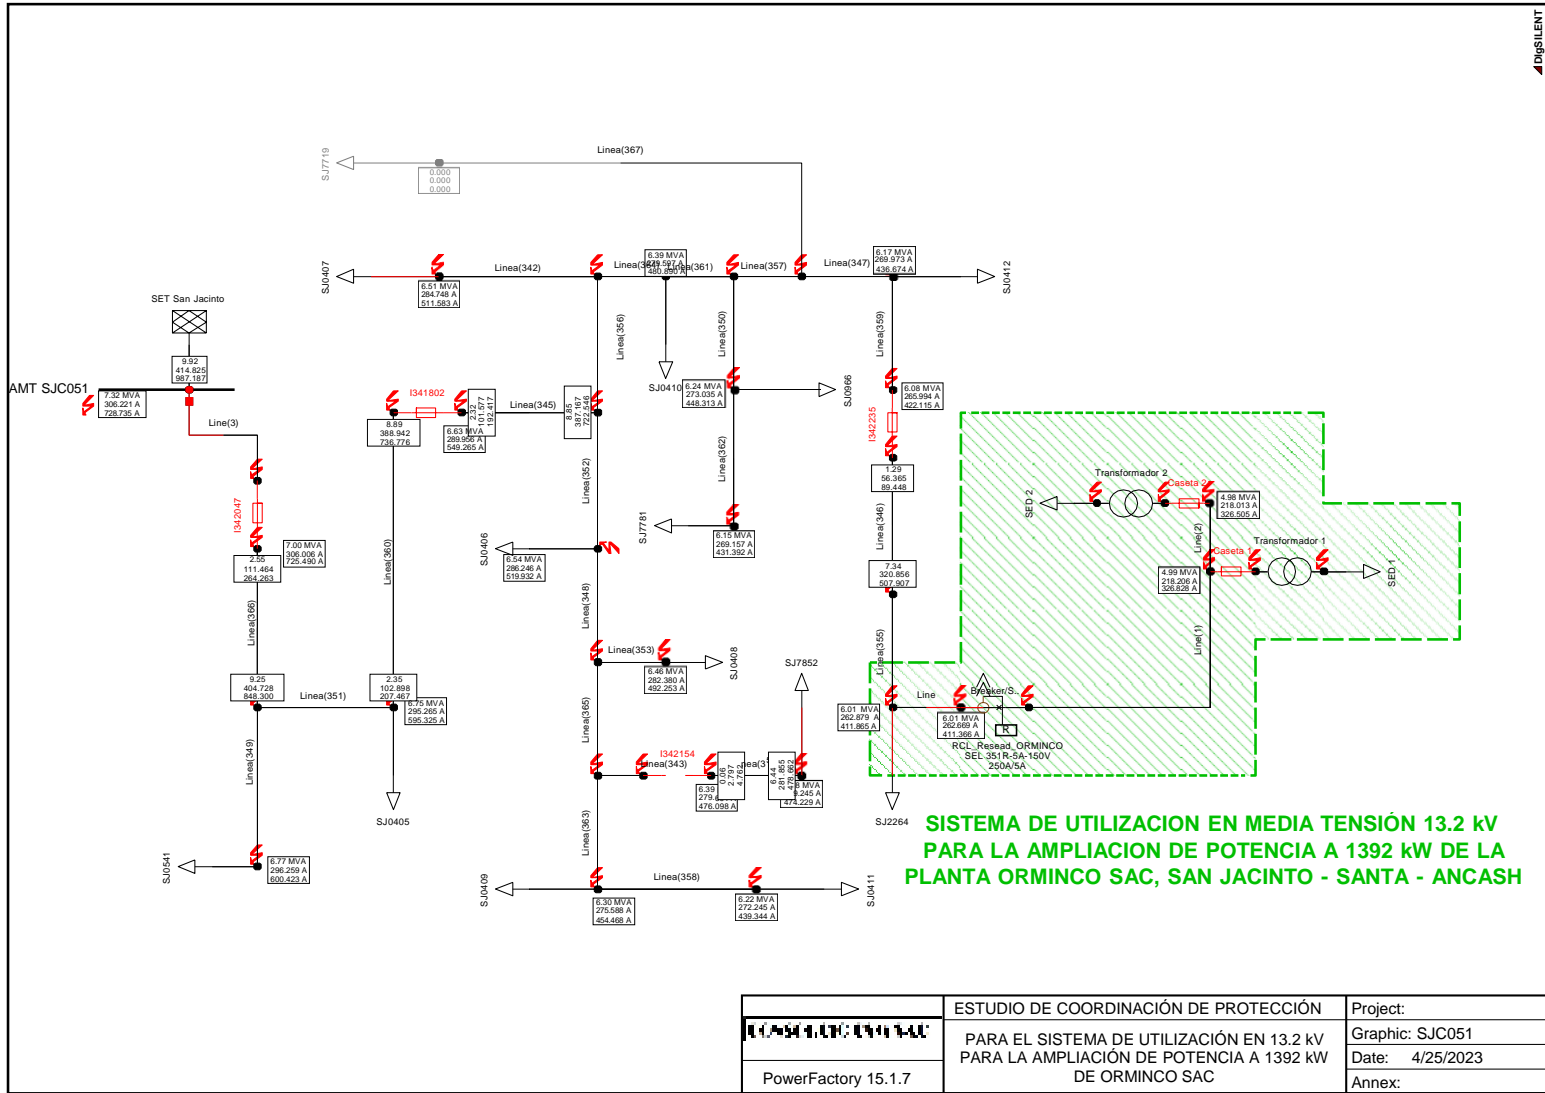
DIgSILENT

Linea(367)

SJ7719

0.000
0.000
0.000

SJ0407

Linea(342)

6.51 MVA
284.748 A
511.583 A

6.39 MVA
279.597 A
480.890 A

Linea(364)

Linea(361)

Linea(357)

Linea(347)

6.17 MVA
269.973 A
436.674 A

SJ0412

SET San Jacinto

9.92
414.825
987.187

AMT SJC051

7.32 MVA
306.221 A
728.735 A

Line(3)

Linea(356)

Linea(350)

SJ0410

6.24 MVA
273.035 A
448.313 A

SJ0966

Linea(359)

6.08 MVA
265.994 A
422.115 A

I341802

8.89
388.942
736.776

2.32
101.577
192.417

6.63 MVA
289.956 A
549.265 A

Linea(345)

8.85
387.167
723.446

I342235

1.29
56.365
89.448

Transformador 2

Caseta 2

4.98 MVA
218.013 A
326.505 A

SED 2

I342047

7.00 MVA
306.006 A
725.490 A

2.55
111.464
264.263

Linea(352)

Linea(362)

SJ7781

6.15 MVA
269.157 A
431.392 A

Linea(346)

Line(2)

Caseta 1

Transformador 1

4.99 MVA
218.206 A
326.828 A

SED 1

Linea(360)

SJ0406

6.54 MVA
286.246 A
519.932 A

7.34
320.856
507.907

Linea(366)

Linea(348)

Linea(353)

6.46 MVA
282.380 A
492.253 A

SJ0408

SJ7852

Line(1)

9.25
404.728
848.300

Linea(351)

2.35
102.898
207.467

6.75 MVA
295.265 A
595.325 A

Linea(355)

Line

Breaker/S..

6.01 MVA
262.879 A
411.865 A

6.01 MVA
262.669 A
411.366 A

R

RCL_Resead_ORMINCO
SEL 351R-5A-150V
250A/5A

Linea(349)

Linea(365)

I342154

Linea(343)

0.06
2.797
4.762

6.39
279.6
476.098 A

Linea(31

6.44
281.855
478.662

6.8 MVA
9.245 A
474.229 A

SJ0405

SJ2264

SISTEMA DE UTILIZACION EN MEDIA TENSIÓN 13.2 kV
PARA LA AMPLIACION DE POTENCIA A 1392 kW DE LA
PLANTA ORMINCO SAC, SAN JACINTO - SANTA - ANCASH

SJ0541

6.77 MVA
296.259 A
600.423 A

Linea(363)

SJ0409

Linea(358)

6.30 MVA
275.588 A
454.468 A

6.22 MVA
272.245 A
439.344 A

SJ0411

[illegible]

PowerFactory 15.1.7

ESTUDIO DE COORDINACIÓN DE PROTECCIÓN

PARA EL SISTEMA DE UTILIZACIÓN EN 13.2 kV
PARA LA AMPLIACIÓN DE POTENCIA A 1392 kW
DE ORMINCO SAC

Project:

Graphic: SJC051

Date: 4/25/2023

Annex: